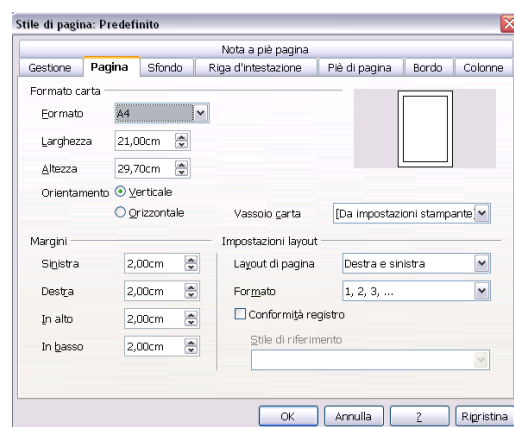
Stile di pagina: Predefinito

Nota a piè pagina

Gestione | Pagina | Sfondo | Riga d'intestazione | Piè di pagina | Bordo | Colonne

Formato carta

Formato A4

Larghezza 21,00cm

Altezza 29,70cm

Orientamento Verticale

Orizzontale

Vassoio carta [Da impostazioni stampante]

Margini

Sinistra 2,00cm

Destra 2,00cm

In alto 2,00cm

In basso 2,00cm

Impostazioni layout

Layout di pagina Destra e sinistra

Formato 1, 2, 3, ...

Conformità registro

Stile di riferimento

OK | Annulla | ? | Ripristina